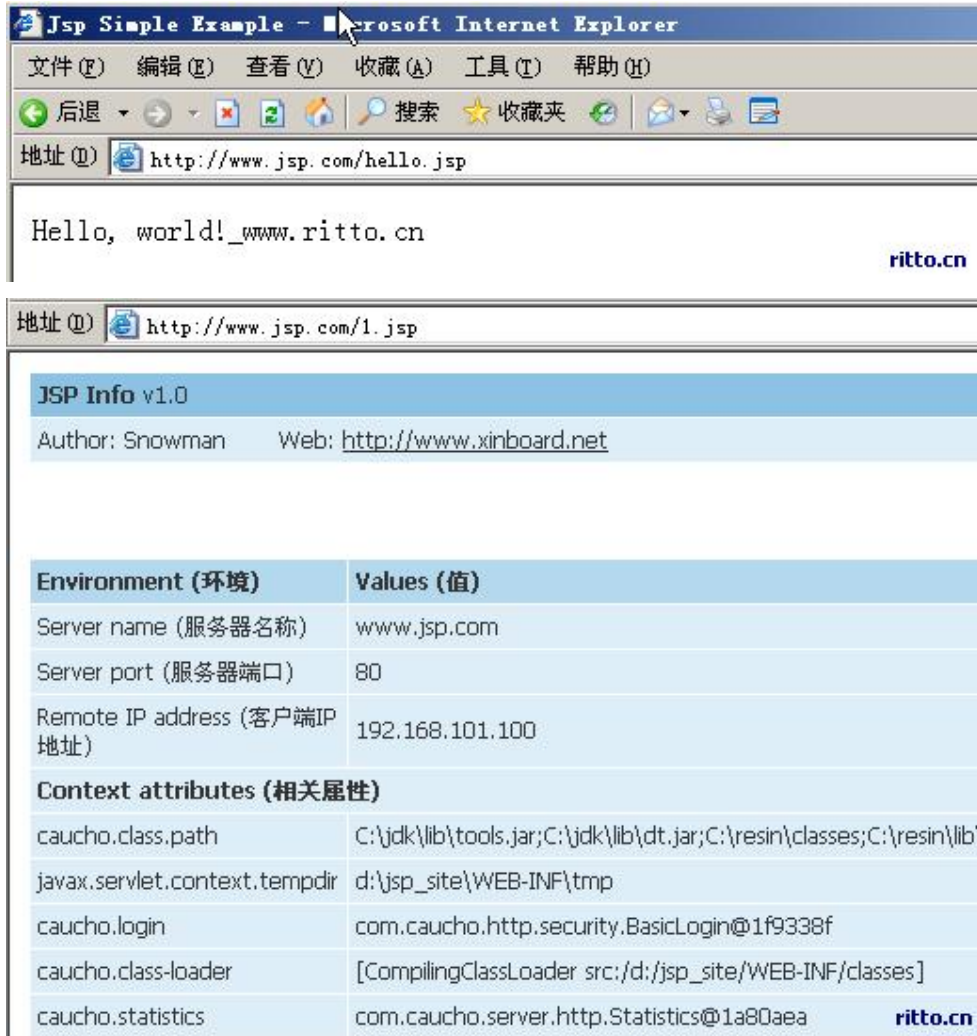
Jsp Simple Example - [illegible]crosoft Internet Explorer

文件(F) 编辑(E) 查看(V) 收藏(A) 工具(T) 帮助(H)

后退 搜索 收藏夹

地址(D) http://www.jsp.com/hello.jsp

Hello, world!_www.ritto.cn

ritto.cn

地址(D) http://www.jsp.com/1.jsp

JSP Info v1.0

Author: Snowman Web: http://www.xinboard.net

| Environment (环境) | Values (值) |
|---|---|
| Server name (服务器名称) | www.jsp.com |
| Server port (服务器端口) | 80 |
| Remote IP address (客户端IP地址) | 192.168.101.100 |
| Context attributes (相关属性) | |
| caucho.class.path | C:\jdk\lib\tools.jar;C:\jdk\lib\dt.jar;C:\resin\classes;C:\resin\lib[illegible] |
| javax.servlet.context.tempdir | d:\jsp_site\WEB-INF\tmp |
| caucho.login | com.caucho.http.security.BasicLogin@1f9338f |
| caucho.class-loader | [CompilingClassLoader src:/d:/jsp_site/WEB-INF/classes] |
| caucho.statistics | com.caucho.server.http.Statistics@1a80aea |

ritto.cn